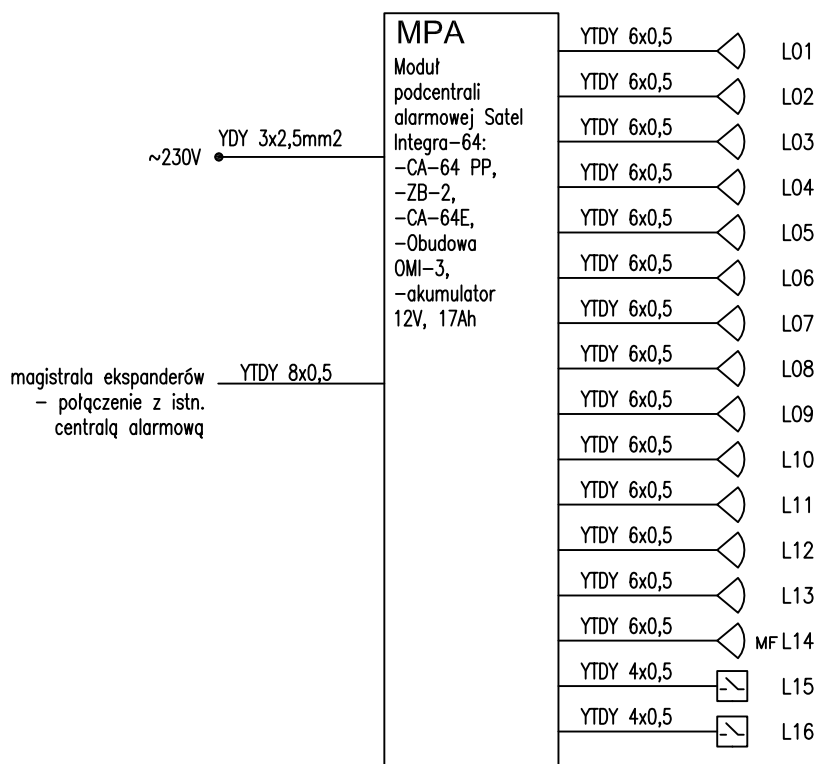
MPA
Moduł podcentrali alarmowej Satel Integra–64:
–CA–64 PP,
–ZB–2,
–CA–64E,
–Obudowa OMI–3,
–akumulator 12V, 17Ah

~230V
YDY 3x2,5mm2

magistrala ekspanderów – połączenie z istn. centralą alarmową
YTDY 8x0,5

YTDY 6x0,5 L01
YTDY 6x0,5 L02
YTDY 6x0,5 L03
YTDY 6x0,5 L04
YTDY 6x0,5 L05
YTDY 6x0,5 L06
YTDY 6x0,5 L07
YTDY 6x0,5 L08
YTDY 6x0,5 L09
YTDY 6x0,5 L10
YTDY 6x0,5 L11
YTDY 6x0,5 L12
YTDY 6x0,5 L13
YTDY 6x0,5 MF L14
YTDY 4x0,5 L15
YTDY 4x0,5 L16